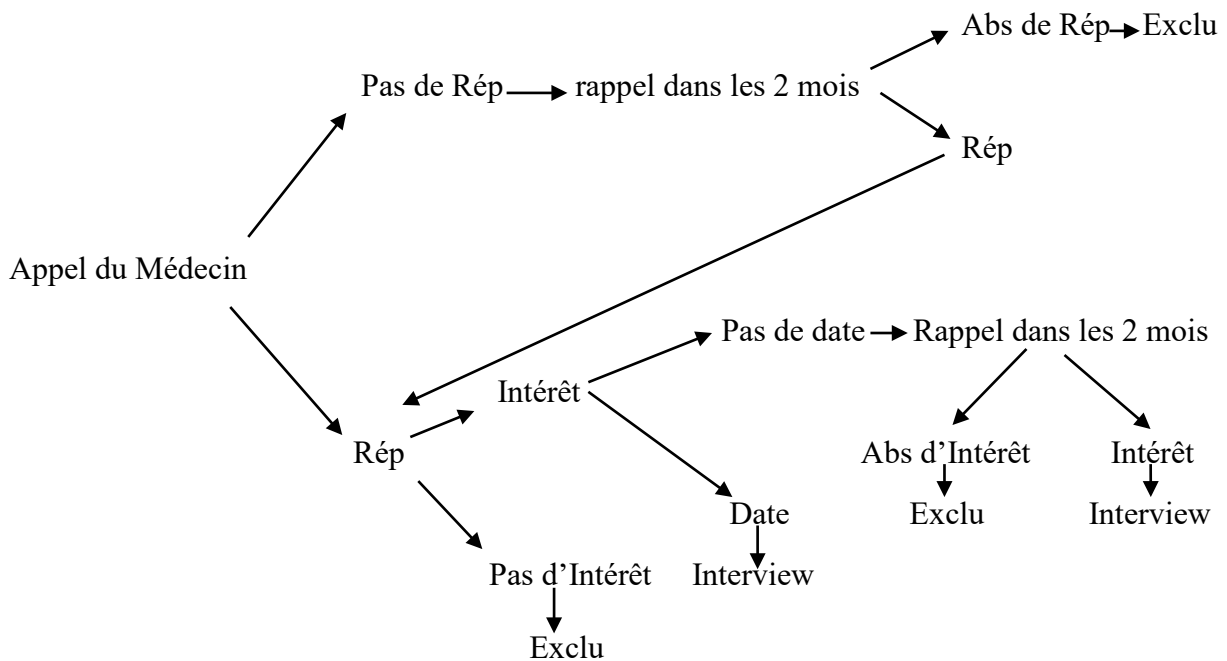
Abs de Rép Exclu

Pas de Rép rappel dans les 2 mois

Rép

Appel du Médecin

Pas de date Rappel dans les 2 mois

Intérêt

Rép

Abs d'Intérêt

Intérêt

Exclu

Interview

Date

Pas d'Intérêt

Interview

Exclu